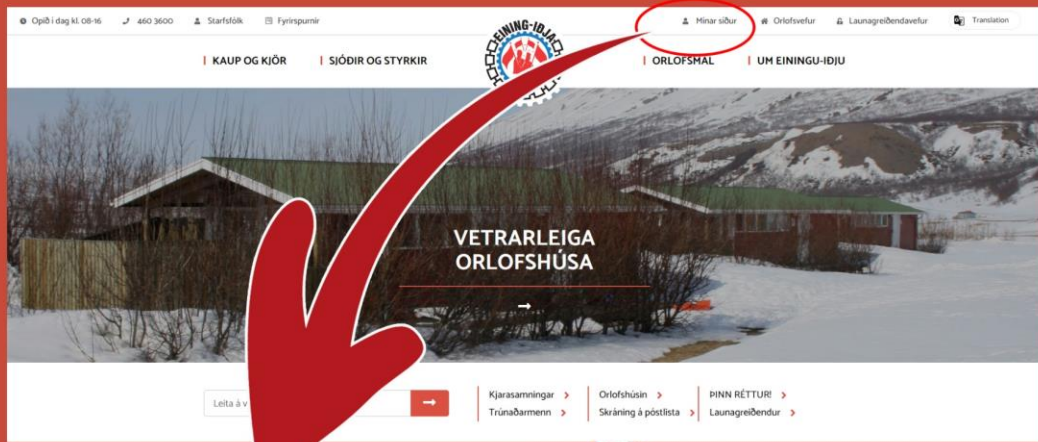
Opið í dag kl. 08-16 460 3600 Starfsfólk Fyrirspurnir Mínar síður Orlofsvefur Launagreiðendavefur Translation

KAUP OG KJÖR SJÓÐIR OG STYRKIR EINING-IÐJA ORLOFSMÁL UM EININGU-IÐJU

VETRARLEIGA ORLOFSHÚSA

Leita á v

Kjarasamningar
Trúnaðarmenn
Orlofshúsin
Skráning á póstlista
ÞINN RÉTTUR!
Launagreiðendur